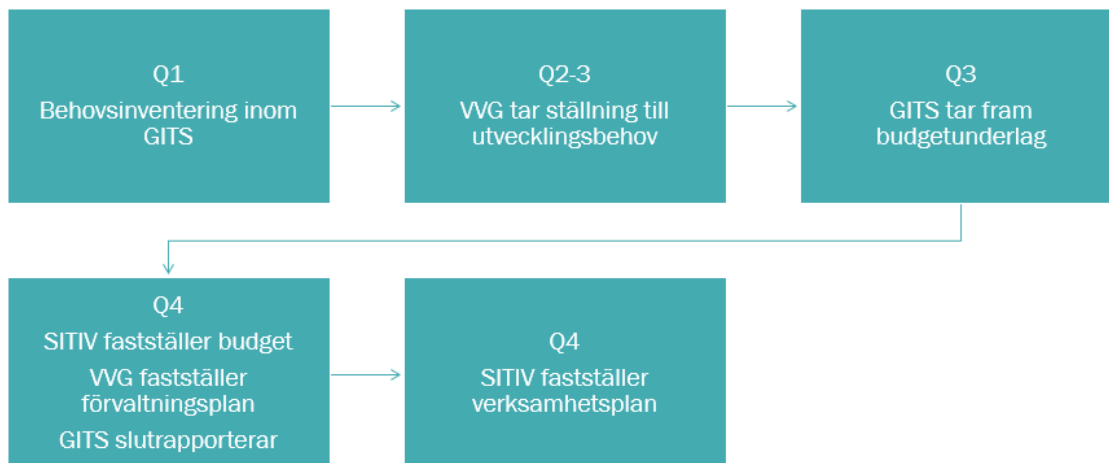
Q1
Behovsinventering inom GITS

Q2-3
VVG tar ställning till utvecklingsbehov

Q3
GITS tar fram budgetunderlag

Q4
SITIV fastställer budget
VVG fastställer förvaltningsplan
GITS slutrapporterar

Q4
SITIV fastställer verksamhetsplan